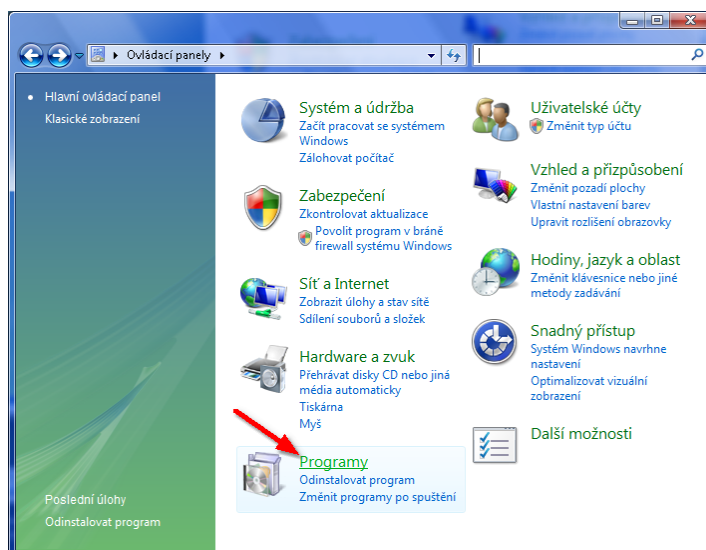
Ovládací panely

Hlavní ovládací panel
Klasické zobrazení

Poslední úlohy
Odinstalovat program

Systém a údržba
Začít pracovat se systémem Windows
Zálohovat počítač

Zabezpečení
Zkontrolovat aktualizace
Povolit program v bráně firewall systému Windows

Síť a Internet
Zobrazit úlohy a stav sítě
Sdílení souborů a složek

Hardware a zvuk
Přehrávat disky CD nebo jiná média automaticky
Tiskárna
Myš

Programy
Odinstalovat program
Změnit programy po spuštění

Uživatelské účty
Změnit typ účtu

Vzhled a přizpůsobení
Změnit pozadí plochy
Vlastní nastavení barev
Upravit rozlišení obrazovky

Hodiny, jazyk a oblast
Změnit klávesnice nebo jiné metody zadávání

Snadný přístup
Systém Windows navrhne nastavení
Optimalizovat vizuální zobrazení

Další možnosti